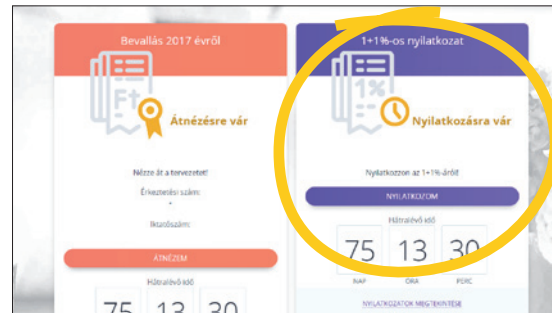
Bevallás 2017 évről

Ft

Átnézésre vár

Nézze át a tervezetet!

Érkeztetési szám:
-

Iktatószám:

ÁTNÉZEM

Hátralévő idő

75 13 30

1+1%-os nyilatkozat

1%

Nyilatkozásra vár

Nyilatkozzon az 1+1% áról!

NYILATKOZOM

Hátralévő idő

75 13 30
NAP ÓRA PERC

NYILATKOZATOK MEGTEKINTÉSE